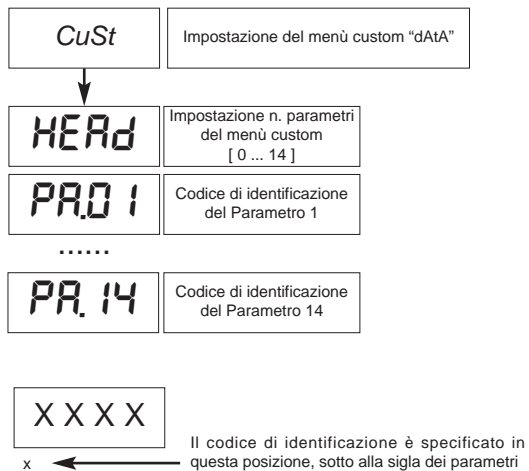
CuSt

Impostazione del menù custom “dAtA”

HEAd

Impostazione n. parametri del menù custom [ 0 ... 14 ]

PA.01

Codice di identificazione del Parametro 1

......

PA.14

Codice di identificazione del Parametro 14

XXXX

x

Il codice di identificazione è specificato in questa posizione, sotto alla sigla dei parametri